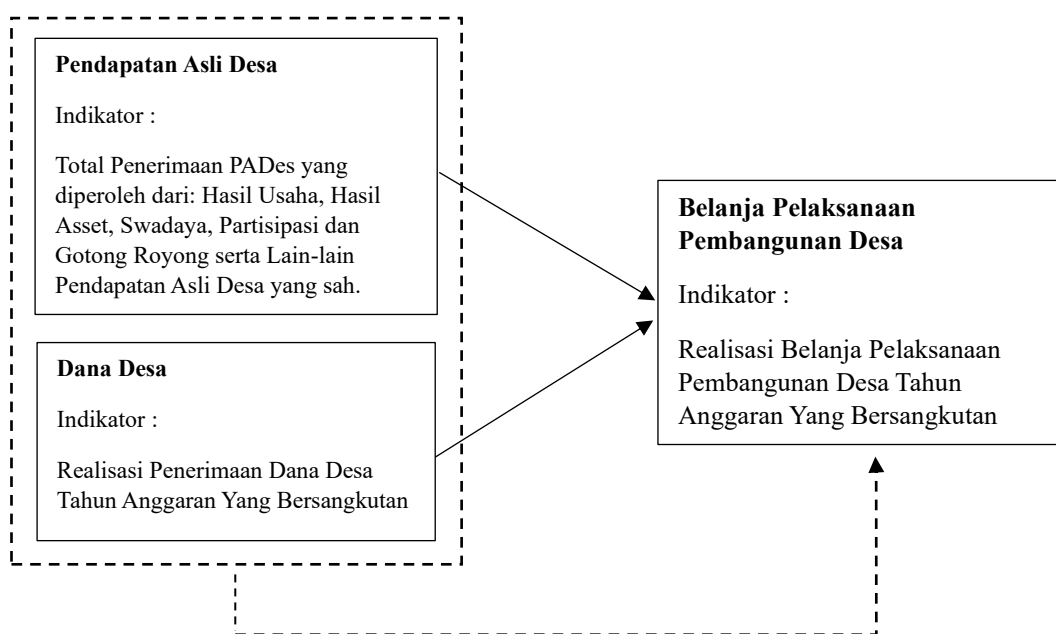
**Pendapatan Asli Desa**

Indikator :

Total Penerimaan PADes yang diperoleh dari: Hasil Usaha, Hasil Asset, Swadaya, Partisipasi dan Gotong Royong serta Lain-lain Pendapatan Asli Desa yang sah.

**Dana Desa**

Indikator :

Realisasi Penerimaan Dana Desa Tahun Anggaran Yang Bersangkutan

**Belanja Pelaksanaan Pembangunan Desa**

Indikator :

Realisasi Belanja Pelaksanaan Pembangunan Desa Tahun Anggaran Yang Bersangkutan